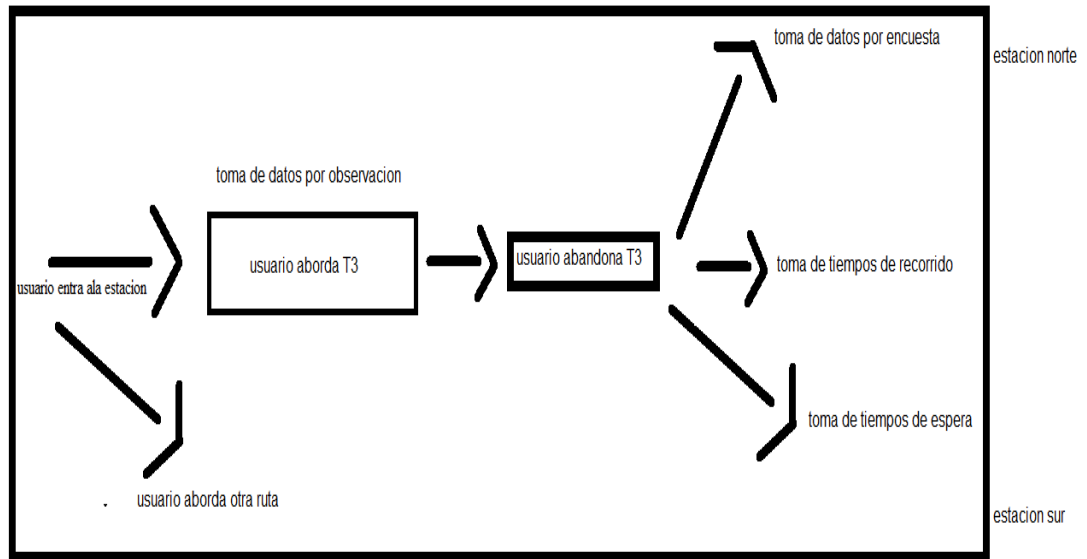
toma de datos por encuesta

estacion norte

toma de datos por observacion

usuario aborda T3

usuario abandona T3

toma de tiempos de recorrido

usuario entra ala estacion

toma de tiempos de espera

usuario aborda otra ruta

estacion sur